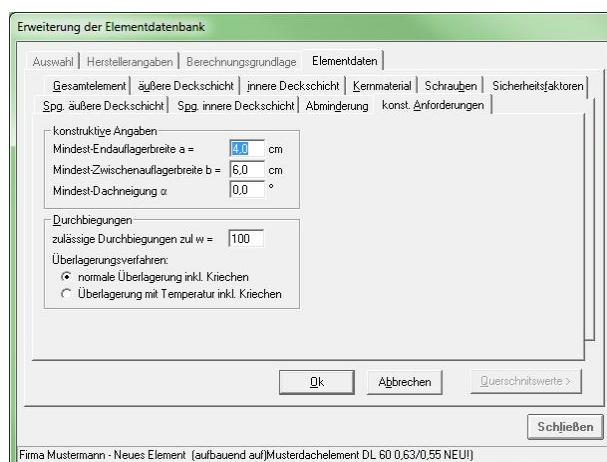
Erweiterung der Elementdatenbank

Auswahl | Herstellerangaben | Berechnungsgrundlage | Elementdaten

Gesamtelement | äußere Deckschicht | innere Deckschicht | Kernmaterial | Schrauben | Sicherheitsfaktoren

Spg. äußere Deckschicht | Spg. innere Deckschicht | Abminderung | konst. Anforderungen

konstruktive Angaben

Mindest-Endauflagerbreite a = 4,0 cm

Mindest-Zwischenauflagerbreite b = 6,0 cm

Mindest-Dachneigung α 0,0 °

Durchbiegungen

zulässige Durchbiegungen zul w = 100

Überlagerungsverfahren:

normale Überlagerung inkl. Kriechen

Überlagerung mit Temperatur inkl. Kriechen

Ok

Abbrechen

Querschnitswerte >

Schließen

Firma Mustermann - Neues Element (aufbauend auf)Musterdachelement DL 60 0,63/0,55 NEU!)